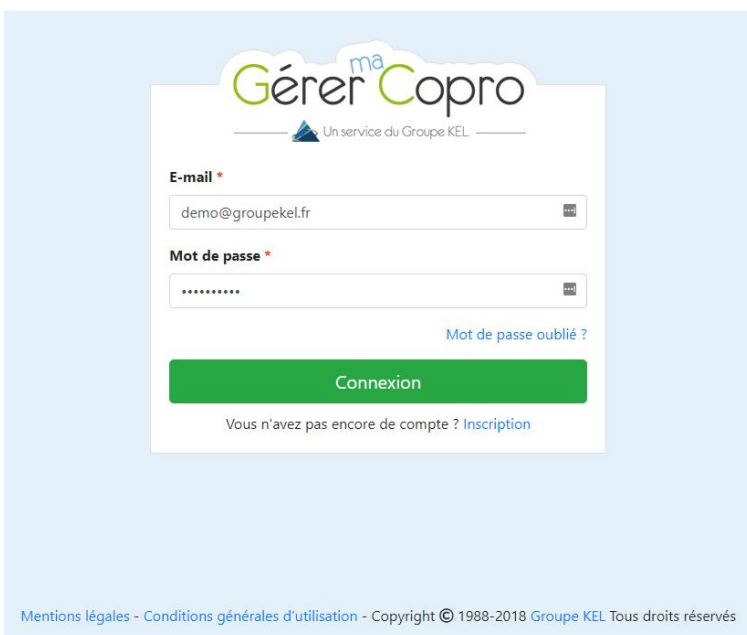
Gérer ma Copro

Un service du Groupe KEL

E-mail *

demo@groupekel.fr

Mot de passe *

••••••••••

Mot de passe oublié ?

Connexion

Vous n'avez pas encore de compte ? Inscription

Mentions légales - Conditions générales d'utilisation - Copyright © 1988-2018 Groupe KEL Tous droits réservés